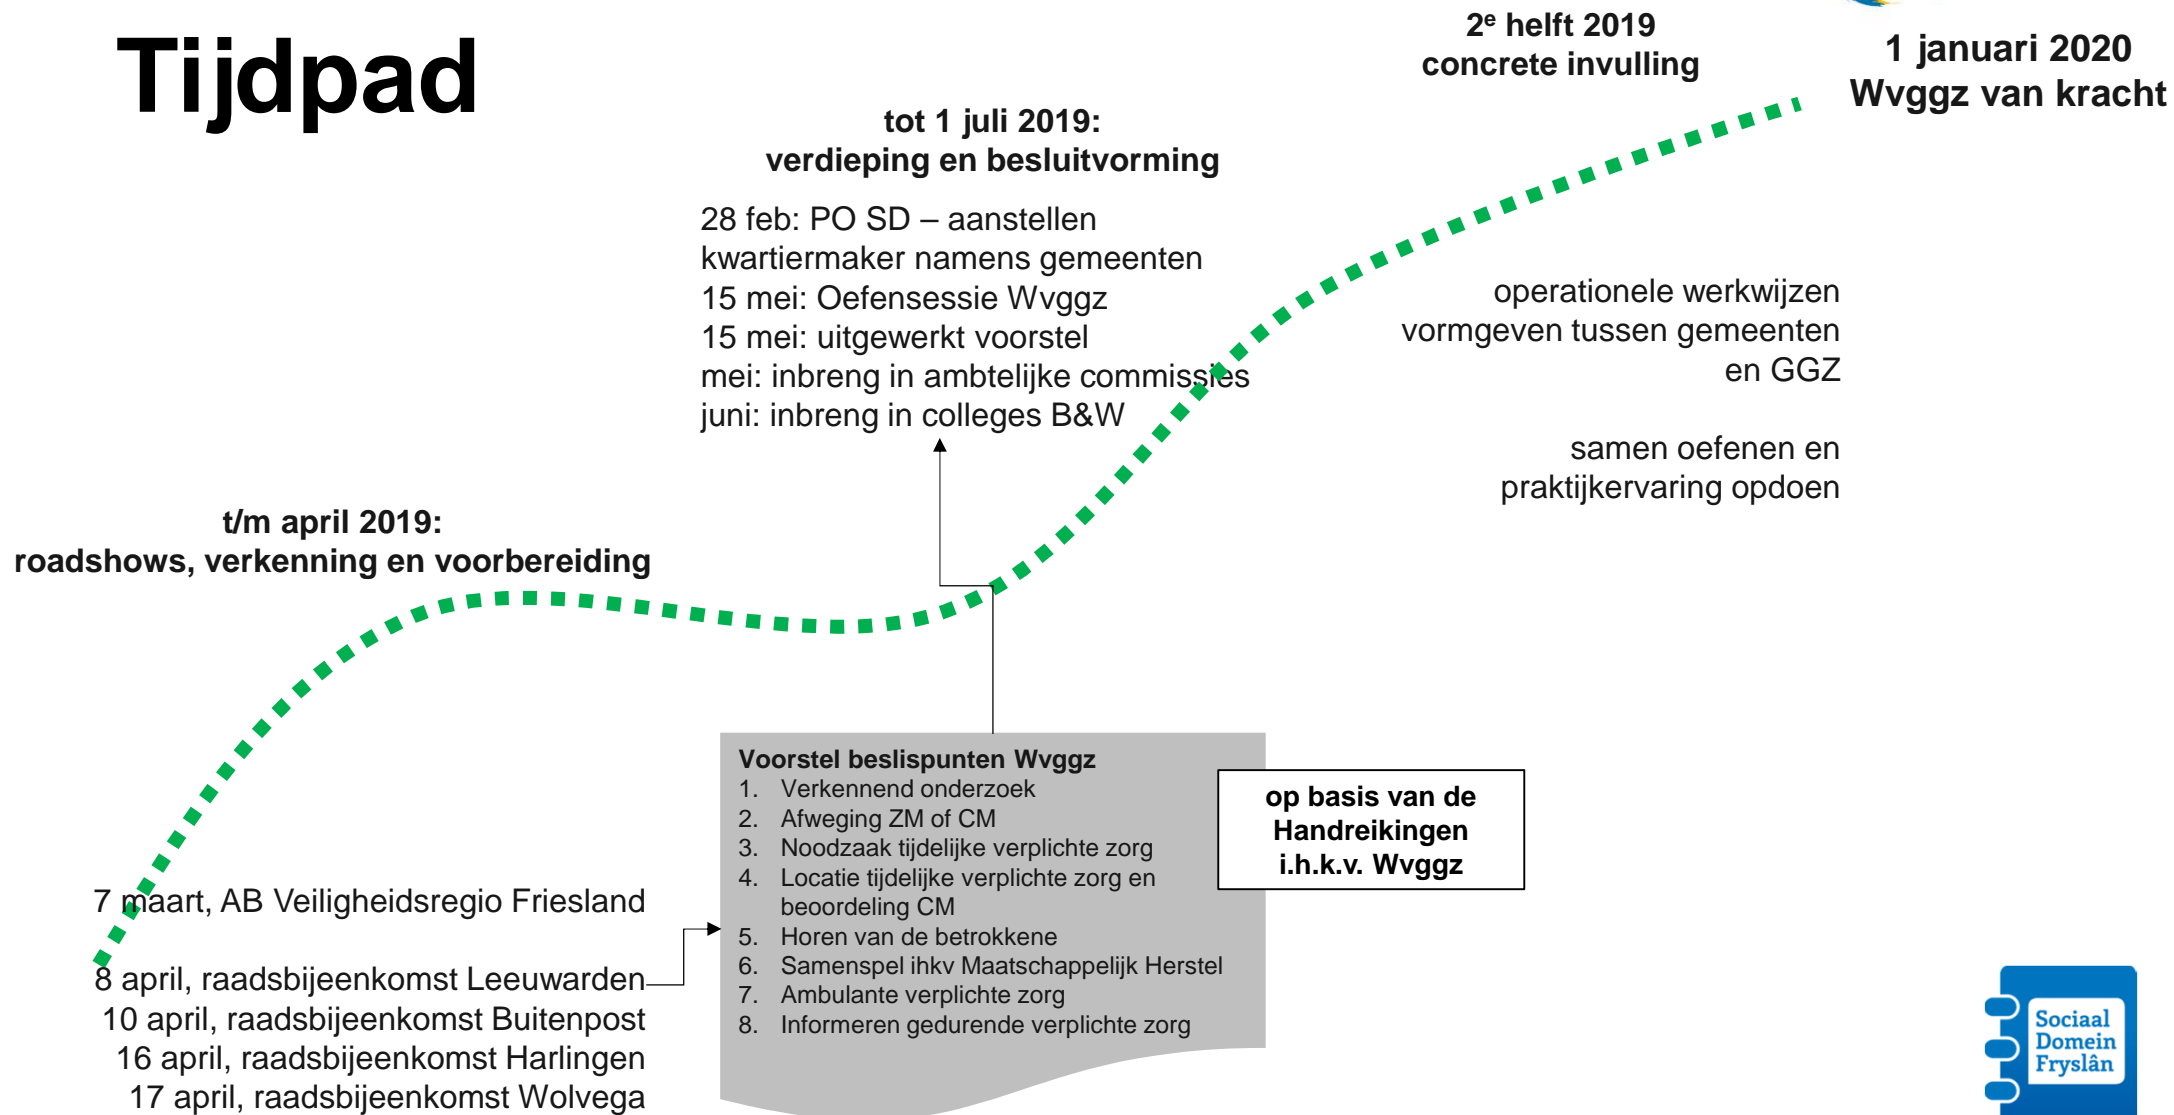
Tijdpad

$2^e$ helft 2019
concrete invulling

1 januari 2020
Wvggz van kracht

tot 1 juli 2019:
verdieping en besluitvorming

28 feb: PO SD – aanstellen kwartiermaker namens gemeenten
15 mei: Oefensessie Wvggz
15 mei: uitgewerkt voorstel
mei: inbreng in ambtelijke commissies
juni: inbreng in colleges B&W

operationele werkwijzen vormgeven tussen gemeenten en GGZ

samen oefenen en praktijkervaring opdoen

t/m april 2019:
roadshows, verkenning en voorbereiding

7 maart, AB Veiligheidsregio Friesland

8 april, raadsbijeenkomst Leeuwarden
10 april, raadsbijeenkomst Buitenpost
16 april, raadsbijeenkomst Harlingen
17 april, raadsbijeenkomst Wolvega

Voorstel beslispunten Wvggz
1. Verkennend onderzoek
2. Afweging ZM of CM
3. Noodzaak tijdelijke verplichte zorg
4. Locatie tijdelijke verplichte zorg en beoordeling CM
5. Horen van de betrokkene
6. Samenspel ihkv Maatschappelijk Herstel
7. Ambulante verplichte zorg
8. Informeren gedurende verplichte zorg

op basis van de Handreikingen i.h.k.v. Wvggz

Sociaal Domein Fryslân